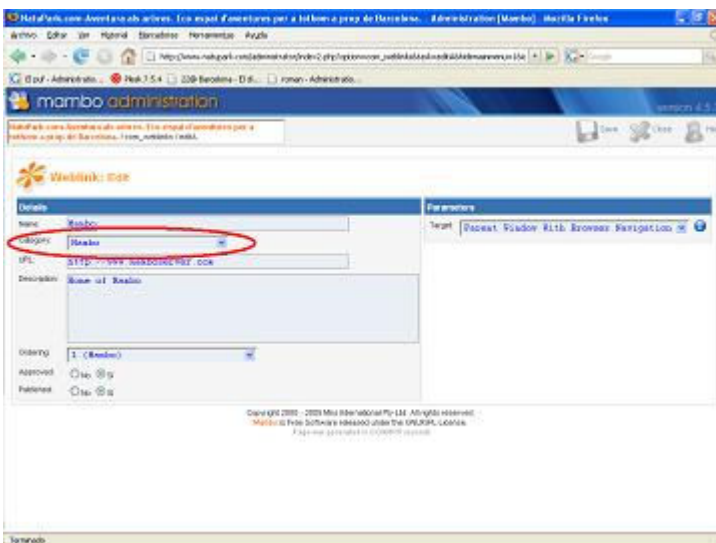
NaturPark.com Aventura als arbres. Un espai d'aventures per a tothom a prop de Barcelona. - Administration [Mambo] - Mozilla Firefox

Archivo Editar Ver Historial Marcadores Herramientas Ayuda

http://www.naturpark.com/administrator/index2.php?option=com_weblinks&task=editA&hidemainmenu=1&i

El pof - Administrato... Plesk 7.5.4 ZZ8 Barcelona - El di... roman - Administrato...

mambo administration

version 4.5

NaturPark.com Aventura als arbres. Un espai d'aventures per a tothom a prop de Barcelona. / com_weblinks / edit

Save Close

Weblink: Edit

Details

Name: Mambo

Category: Mambo

URL: http://www.mamboserver.com

Description: Home of Mambo

Ordering: 1 (Mambo)

Approved: No Sí

Published: No Sí

Parameters

Target: Parent Window With Browser Navigation

Copyright 2000 - 2005 Miro International Pty Ltd. All rights reserved.
Mambo is Free Software released under the GNU/GPL License.
Page was generated in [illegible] seconds

Terminado